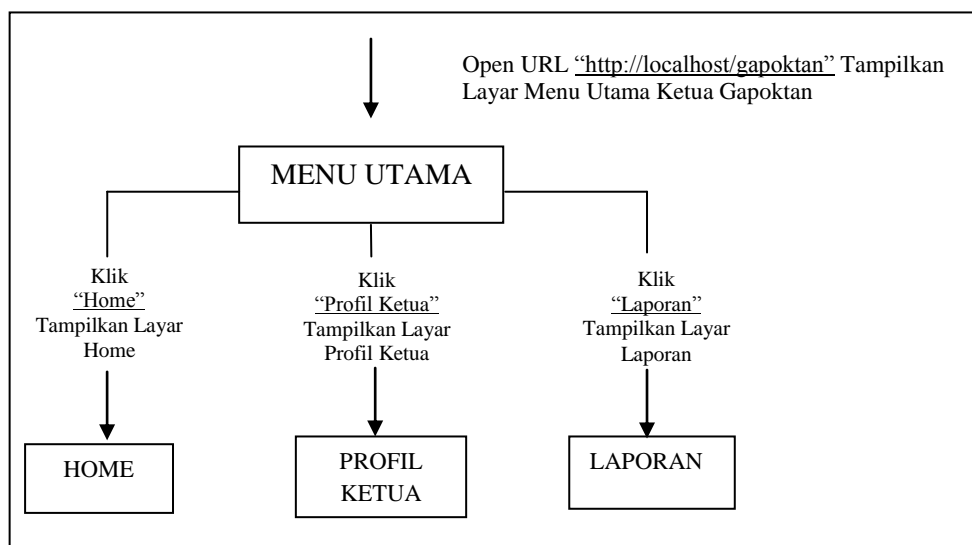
Open URL "http://localhost/gapoktan" Tampilkan Layar Menu Utama Ketua Gapoktan

MENU UTAMA

Klik "Home" Tampilkan Layar Home

Klik "Profil Ketua" Tampilkan Layar Profil Ketua

Klik "Laporan" Tampilkan Layar Laporan

HOME

PROFIL KETUA

LAPORAN